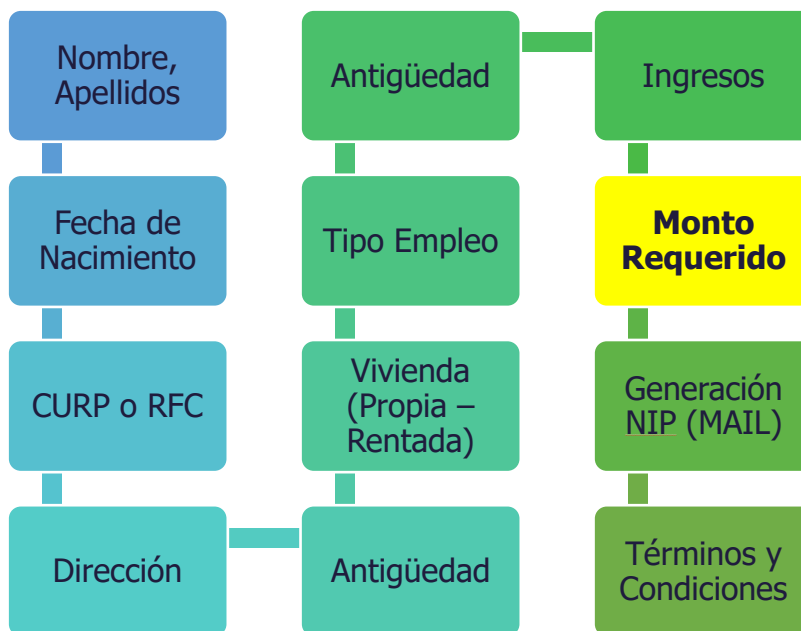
Nombre, Apellidos

Fecha de Nacimiento

CURP o RFC

Dirección

Antigüedad

Vivienda (Propia – Rentada)

Tipo Empleo

Antigüedad

Ingresos

**Monto Requerido**

Generación NIP (MAIL)

Términos y Condiciones